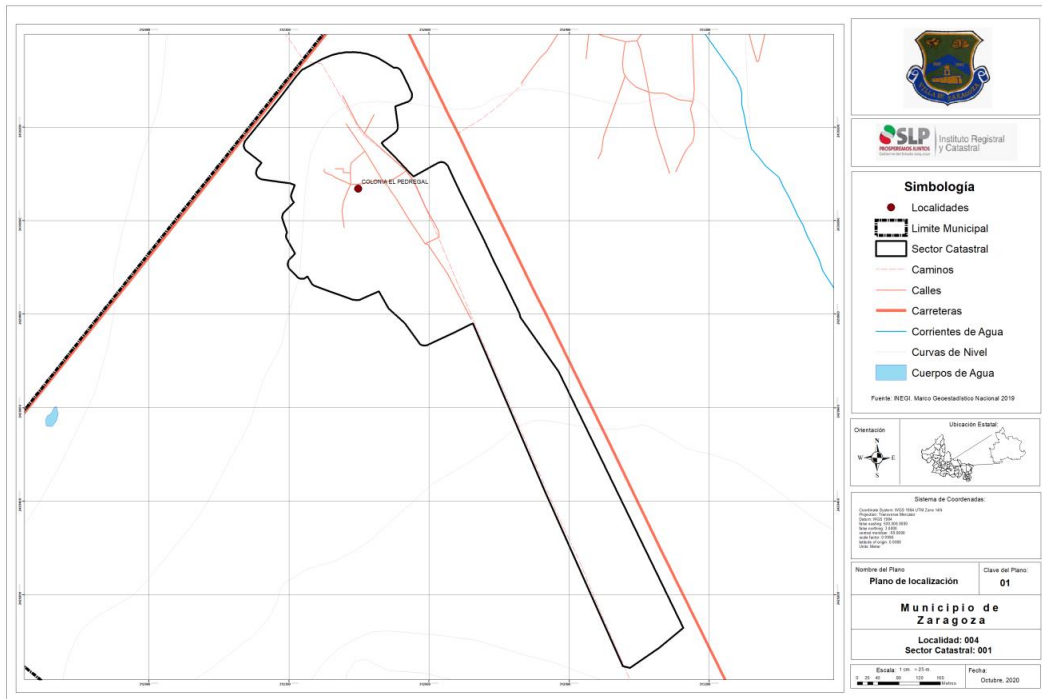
COLONIA EL PEDREGAL

VILLA DE ZARAGOZA

SLP PROSPERAMOS JUNTOS Gobierno del Estado 2015-2021

Instituto Registral y Catastral

Simbología

Localidades

Limite Municipal

Sector Catastral

Caminos

Calles

Carreteras

Corrientes de Agua

Curvas de Nivel

Cuerpos de Agua

Fuente: INEGI. Marco Geoestadístico Nacional 2019

Orientación

N
W E
S

Ubicación Estatal:

Sistema de Coordenadas:

Coordinate System: WGS 1984 UTM Zone 14N
Projection: Transverse Mercator
Datum: WGS 1984
false easting: 500,000.0000
false northing: 0.0000
central meridian: -99.0000
scale factor: 0.9996
latitude of origin: 0.0000
Units: Meter

Nombre del Plano

Plano de localización

Clave del Plano:

01

Municipio de Zaragoza

Localidad: 004
Sector Catastral: 001

Escala: 1 cm. = 25 m.
0 20 40 80 120 160 Metros

Fecha:

Octubre, 2020